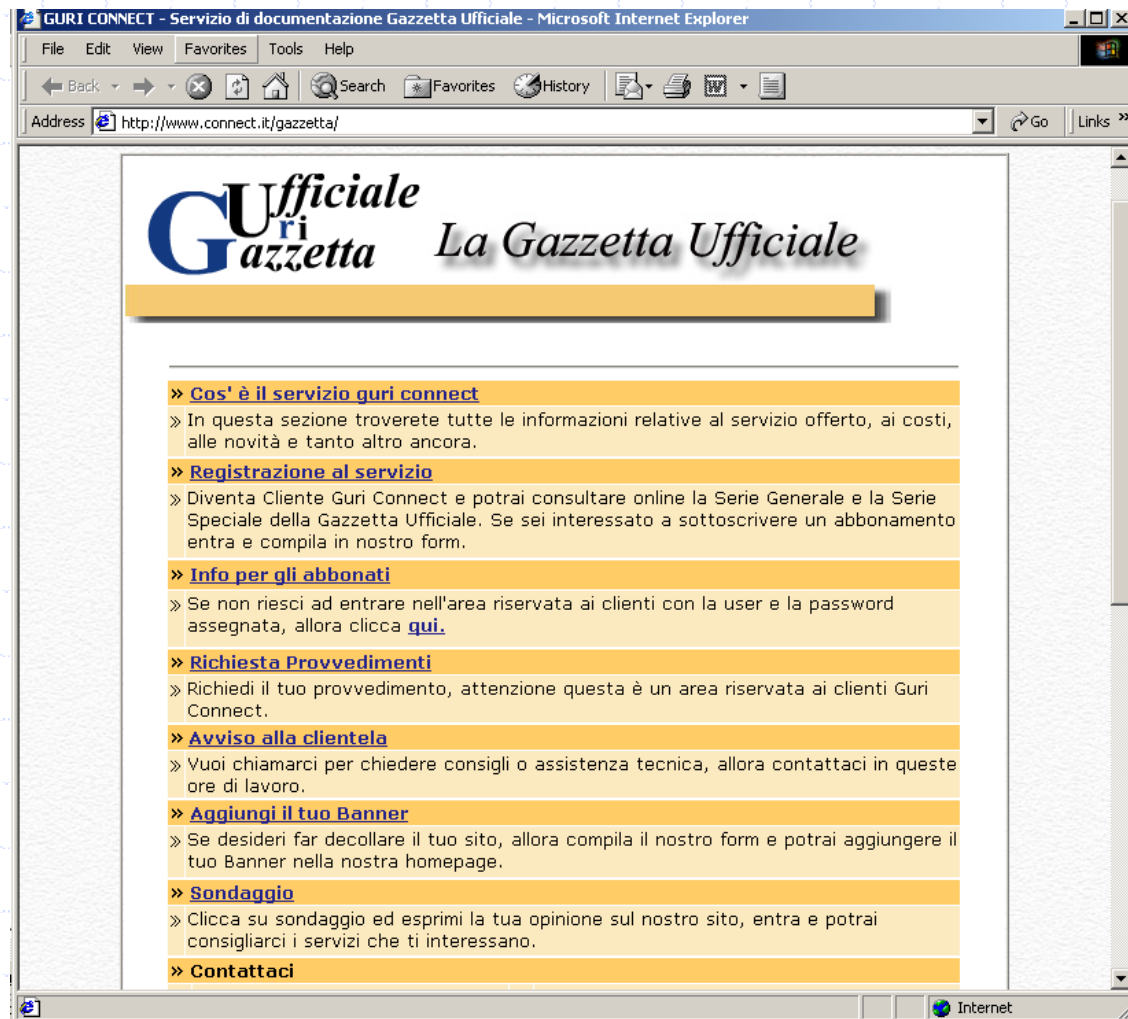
GURI CONNECT - Servizio di documentazione Gazzetta Ufficiale - Microsoft Internet Explorer

File Edit View Favorites Tools Help

Back Search Favorites History

Address http://www.connect.it/gazzetta/ Go Links

Gazzetta Ufficiale Uri

La Gazzetta Ufficiale

» Cos' è il servizio guri connect

» In questa sezione troverete tutte le informazioni relative al servizio offerto, ai costi, alle novità e tanto altro ancora.

» Registrazione al servizio

» Diventa Cliente Guri Connect e potrai consultare online la Serie Generale e la Serie Speciale della Gazzetta Ufficiale. Se sei interessato a sottoscrivere un abbonamento entra e compila in nostro form.

» Info per gli abbonati

» Se non riesci ad entrare nell'area riservata ai clienti con la user e la password assegnata, allora clicca qui.

» Richiesta Provvedimenti

» Richiedi il tuo provvedimento, attenzione questa è un area riservata ai clienti Guri Connect.

» Avviso alla clientela

» Vuoi chiamarci per chiedere consigli o assistenza tecnica, allora contattaci in queste ore di lavoro.

» Aggiungi il tuo Banner

» Se desideri far decollare il tuo sito, allora compila il nostro form e potrai aggiungere il tuo Banner nella nostra homepage.

» Sondaggio

» Clicca su sondaggio ed esprimi la tua opinione sul nostro sito, entra e potrai consigliarci i servizi che ti interessano.

» Contattaci

Internet